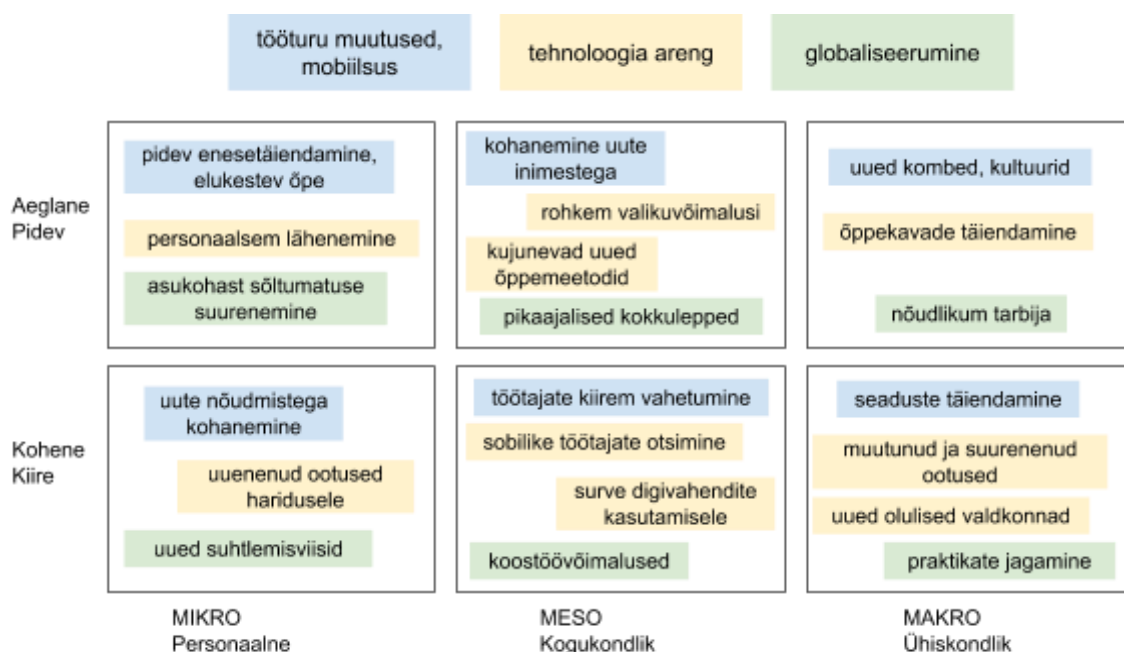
tööturu muutused, mobiilsus

tehnoloogia areng

globaliseerumine

Aeglane Pidev

pidev enesetäiendamine, elukestev õpe

personaalsem lähenemine

asukohast sõltumatuse suurenemine

kohanemine uute inimestega

rohkem valikuvõimalusi

kujunevad uued õppemeetodid

pikaajalised kokkulepped

uued kombed, kultuurid

õppekavade täiendamine

nõudlikum tarbija

Kohene Kiire

uute nõudmistega kohanemine

uuenenud ootused haridusele

uued suhtlemisviisid

töötajate kiirem vahetumine

sobilike töötajate otsimine

surve digivahendite kasutamisele

koostöövõimalused

seaduste täiendamine

muutunud ja suurenenud ootused

uued olulised valdkonnad

praktikate jagamine

MIKRO
Personaalne

MESO
Kogukondlik

MAKRO
Ühiskondlik